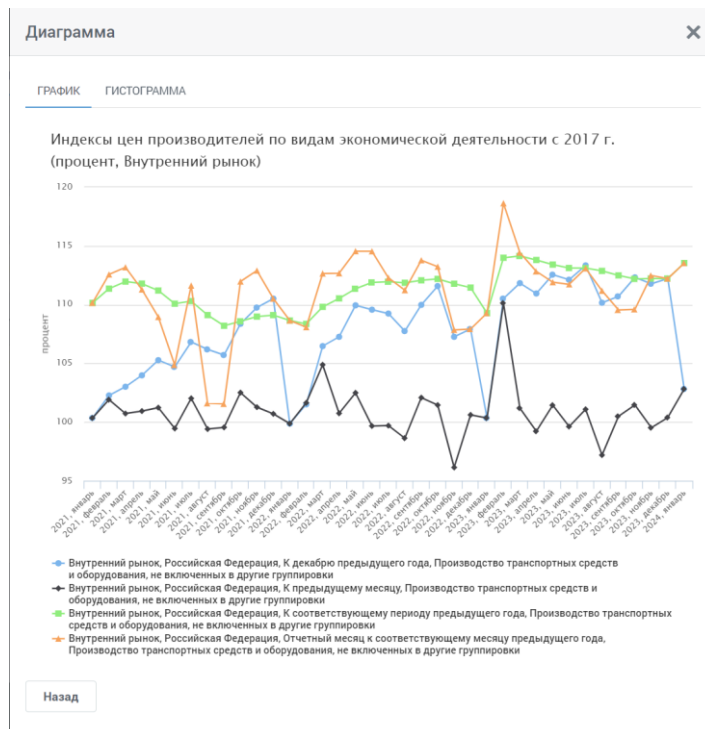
Диаграмма

ГРАФИК ГИСТОГРАММА

Индексы цен производителей по видам экономической деятельности с 2017 г. (процент, Внутренний рынок)

120
115
110
105
100
95

процент

2021, январь
2021, февраль
2021, март
2021, апрель
2021, май
2021, июнь
2021, июль
2021, август
2021, сентябрь
2021, октябрь
2021, ноябрь
2021, декабрь
2022, январь
2022, февраль
2022, март
2022, апрель
2022, май
2022, июнь
2022, июль
2022, август
2022, сентябрь
2022, октябрь
2022, ноябрь
2022, декабрь
2023, январь
2023, февраль
2023, март
2023, апрель
2023, май
2023, июнь
2023, июль
2023, август
2023, сентябрь
2023, октябрь
2023, ноябрь
2023, декабрь
2024, январь

Внутренний рынок, Российская Федерация, К декабрю предыдущего года, Производство транспортных средств и оборудования, не включенных в другие группировки
Внутренний рынок, Российская Федерация, К предыдущему месяцу, Производство транспортных средств и оборудования, не включенных в другие группировки
Внутренний рынок, Российская Федерация, К соответствующему периоду предыдущего года, Производство транспортных средств и оборудования, не включенных в другие группировки
Внутренний рынок, Российская Федерация, Отчетный месяц к соответствующему месяцу предыдущего года, Производство транспортных средств и оборудования, не включенных в другие группировки

Назад